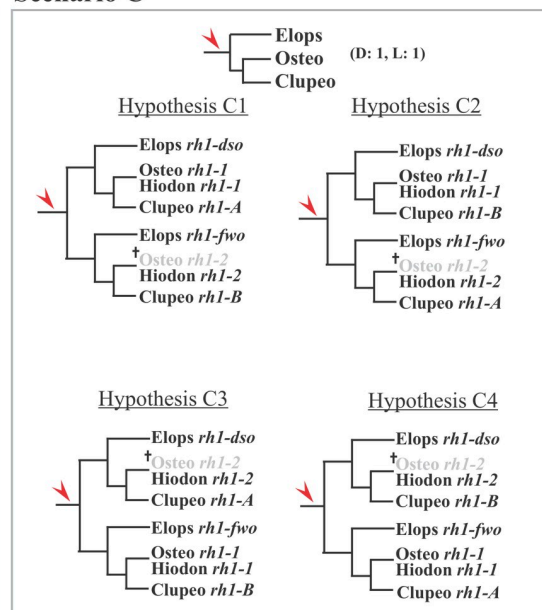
Scenario C

Elops
Osteo
Clupeo
(D: 1, L: 1)

Hypothesis C1

Elops *rh1-dso*
Osteo *rh1-1*
Hiodon *rh1-1*
Clupeo *rh1-A*
Elops *rh1-fwo*
†Osteo *rh1-2*
Hiodon *rh1-2*
Clupeo *rh1-B*

Hypothesis C2

Elops *rh1-dso*
Osteo *rh1-1*
Hiodon *rh1-1*
Clupeo *rh1-B*
Elops *rh1-fwo*
†Osteo *rh1-2*
Hiodon *rh1-2*
Clupeo *rh1-A*

Hypothesis C3

Elops *rh1-dso*
†Osteo *rh1-2*
Hiodon *rh1-2*
Clupeo *rh1-A*
Elops *rh1-fwo*
Osteo *rh1-1*
Hiodon *rh1-1*
Clupeo *rh1-B*

Hypothesis C4

Elops *rh1-dso*
†Osteo *rh1-2*
Hiodon *rh1-2*
Clupeo *rh1-B*
Elops *rh1-fwo*
Osteo *rh1-1*
Hiodon *rh1-1*
Clupeo *rh1-A*